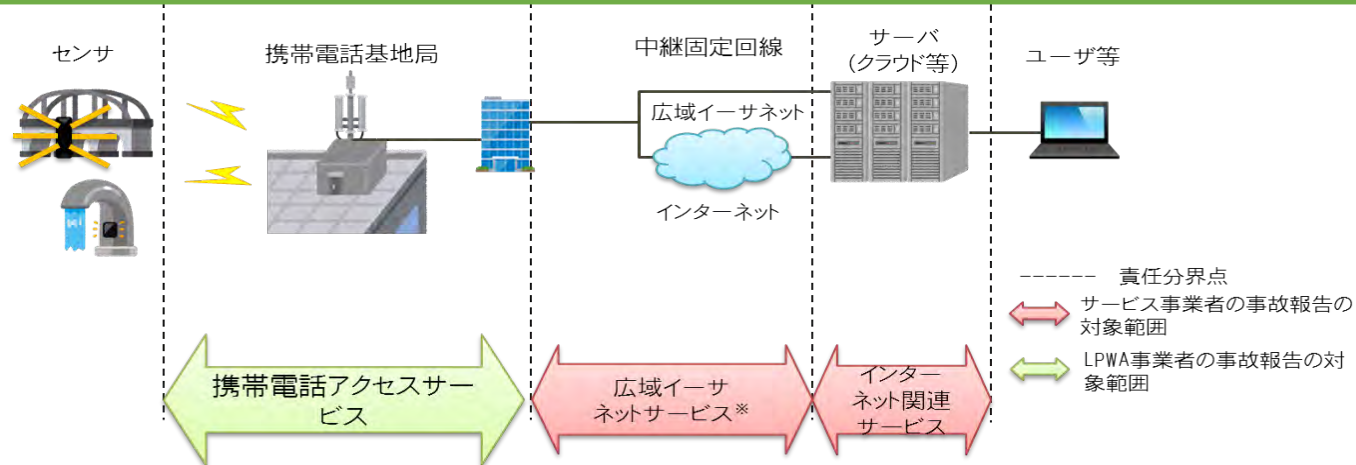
センサ

携帯電話基地局

中継固定回線

サーバ
（クラウド等）

ユーザ等

広域イーサネット

インターネット

------ 責任分界点

サービス事業者の事故報告の対象範囲

LPWA事業者の事故報告の対象範囲

携帯電話アクセスサービス

広域イーサネットサービス※

インターネット関連サービス